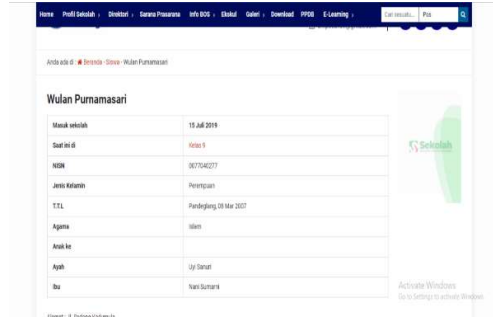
Home Profil Sekolah › Direktori › Sarana Prasarana Info BOS › Ekskul Galeri › Download PPDB E-Learning ›
Cari sesuatu... Pos

Anda ada di: Beranda - Siswa - Wulan Purnamasari

Wulan Purnamasari

| Masuk sekolah | 15 Juli 2019 |
|---|---|
| Saat ini di | Kelas 9 |
| NISN | 0077040277 |
| Jenis Kelamin | Perempuan |
| T.T.L | Pandeglang, 09 Mar 2007 |
| Agama | Islam |
| Anak ke | |
| Ayah | Uyi Sanuri |
| Ibu | Nani Sumarni |

Sekolah

Activate Windows
Go to Settings to activate Windows.

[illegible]